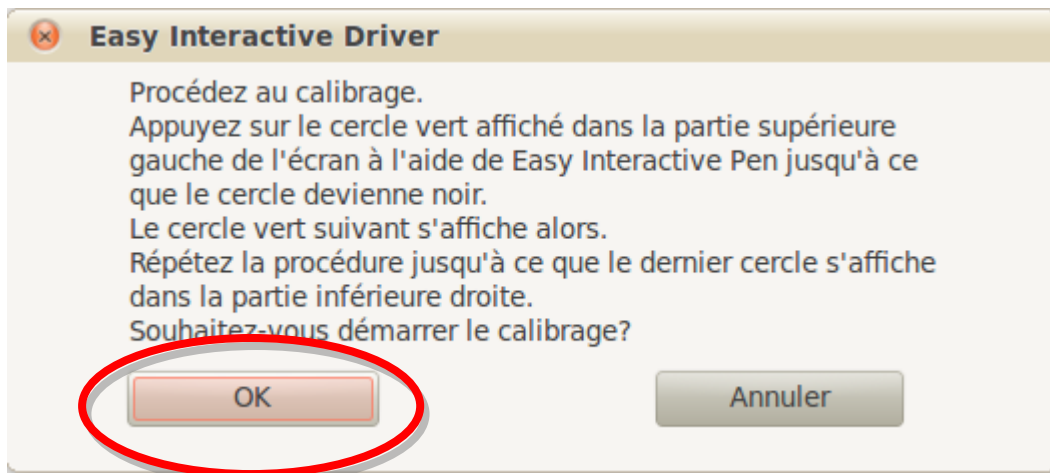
Easy Interactive Driver

Procédez au calibrage.
Appuyez sur le cercle vert affiché dans la partie supérieure gauche de l'écran à l'aide de Easy Interactive Pen jusqu'à ce que le cercle devienne noir.
Le cercle vert suivant s'affiche alors.
Répétez la procédure jusqu'à ce que le dernier cercle s'affiche dans la partie inférieure droite.
Souhaitez-vous démarrer le calibrage?

OK

Annuler